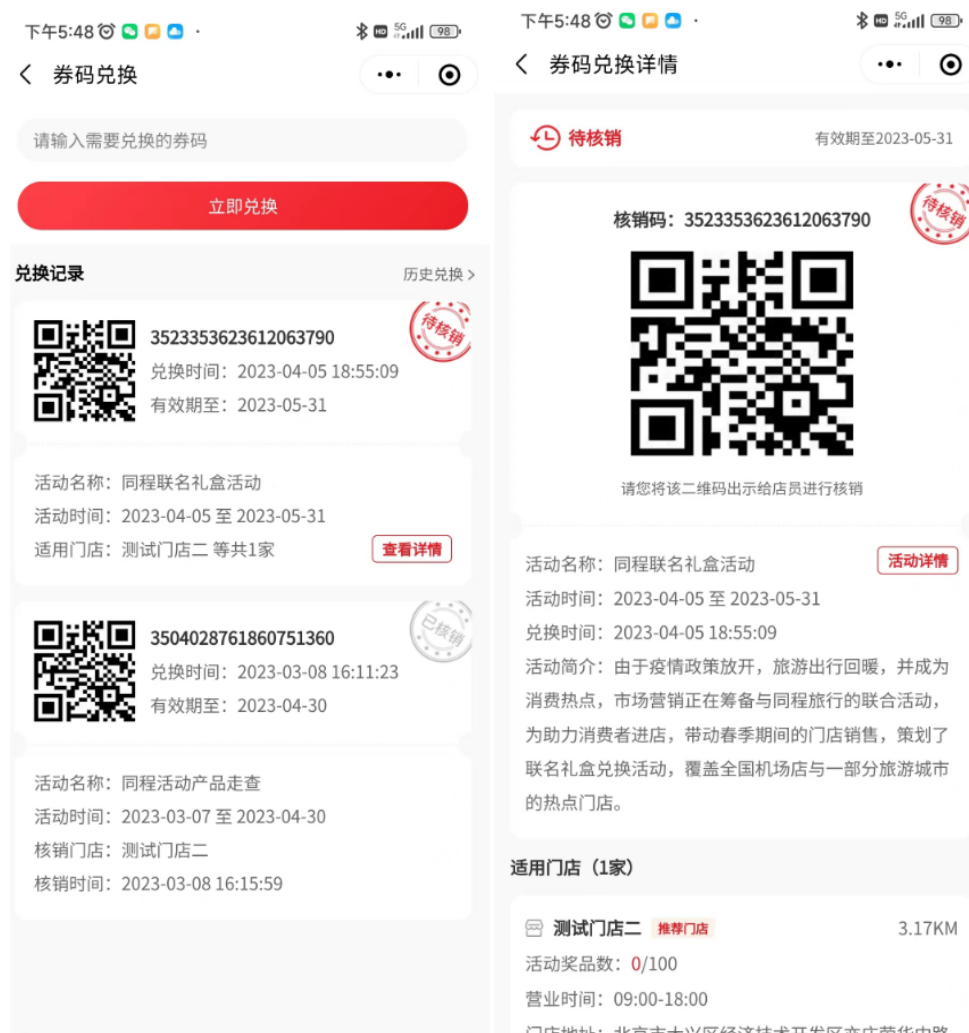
下午5:48 5G 98

券码兑换

请输入需要兑换的券码

立即兑换

兑换记录

历史兑换 >

3523353623612063790
兑换时间：2023-04-05 18:55:09
有效期至：2023-05-31

待核销

活动名称：同程联名礼盒活动
活动时间：2023-04-05 至 2023-05-31
适用门店：测试门店二 等共1家

查看详情

3504028761860751360
兑换时间：2023-03-08 16:11:23
有效期至：2023-04-30

已核销

活动名称：同程活动产品走查
活动时间：2023-03-07 至 2023-04-30
核销门店：测试门店二
核销时间：2023-03-08 16:15:59

下午5:48 5G 98

券码兑换详情

待核销

有效期至2023-05-31

核销码：3523353623612063790

待核销

请您将该二维码出示给店员进行核销

活动名称：同程联名礼盒活动

活动详情

活动时间：2023-04-05 至 2023-05-31
兑换时间：2023-04-05 18:55:09
活动简介：由于疫情政策放开，旅游出行回暖，并成为消费热点，市场营销正在筹备与同程旅行的联合活动，为助力消费者进店，带动春季期间的门店销售，策划了联名礼盒兑换活动，覆盖全国机场店与一部分旅游城市的热点门店。

适用门店（1家）

测试门店二 推荐门店

3.17KM

活动奖品数：0/100
营业时间：09:00-18:00
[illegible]